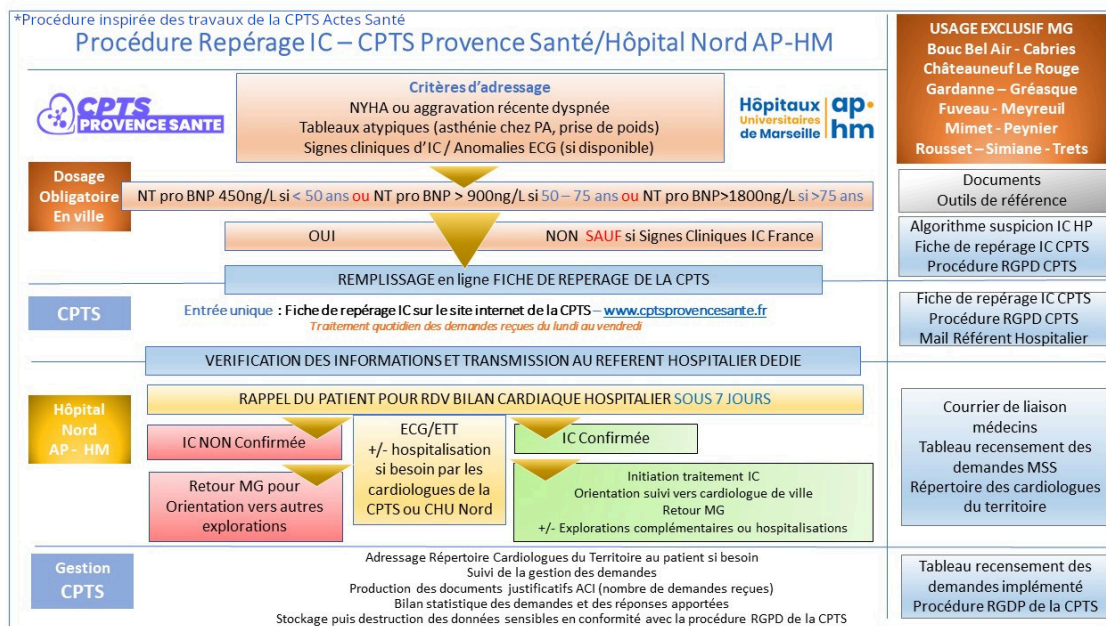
*Procédure inspirée des travaux de la CPTS Actes Santé

Procédure Repérage IC – CPTS Provence Santé/Hôpital Nord AP-HM

CPTS PROVENCE SANTE

Critères d'adressage
NYHA ou aggravation récente dyspnée
Tableaux atypiques (asthénie chez PA, prise de poids)
Signes cliniques d'IC / Anomalies ECG (si disponible)

Hôpitaux Universitaires de Marseille | ap hm

USAGE EXCLUSIF MG
Bouc Bel Air - Cabries
Châteauneuf Le Rouge
Gardanne – Gréasque
Fuveau - Meyreuil
Mimet - Peynier
Rousset – Simiane - Trets

Dosage Obligatoire En ville

NT pro BNP 450ng/L si < 50 ans ou NT pro BNP > 900ng/L si 50 – 75 ans ou NT pro BNP>1800ng/L si >75 ans

Documents
Outils de référence

OUI

NON SAUF si Signes Cliniques IC France

Algorithme suspicion IC HP
Fiche de repérage IC CPTS
Procédure RGPD CPTS

REMPLISSAGE en ligne FICHE DE REPERAGE DE LA CPTS

CPTS

Entrée unique : Fiche de repérage IC sur le site internet de la CPTS – www.cptsprovencesante.fr
Traitement quotidien des demandes reçues du lundi au vendredi

Fiche de repérage IC CPTS
Procédure RGPD CPTS
Mail Référent Hospitalier

VERIFICATION DES INFORMATIONS ET TRANSMISSION AU REFERENT HOSPITALIER DEDIE

Hôpital Nord AP - HM

RAPPEL DU PATIENT POUR RDV BILAN CARDIAQUE HOSPITALIER SOUS 7 JOURS

IC NON Confirmée

ECG/ETT
+/- hospitalisation si besoin par les cardiologues de la CPTS ou CHU Nord

IC Confirmée

Retour MG pour Orientation vers autres explorations

Initiation traitement IC
Orientation suivi vers cardiologue de ville
Retour MG
+/- Explorations complémentaires ou hospitalisations

Courrier de liaison médecins
Tableau recensement des demandes MSS
Répertoire des cardiologues du territoire

Gestion CPTS

Adressage Répertoire Cardiologues du Territoire au patient si besoin
Suivi de la gestion des demandes
Production des documents justificatifs ACI (nombre de demandes reçues)
Bilan statistique des demandes et des réponses apportées
Stockage puis destruction des données sensibles en conformité avec la procédure RGPD de la CPTS

Tableau recensement des demandes implémenté
Procédure RGDP de la CPTS